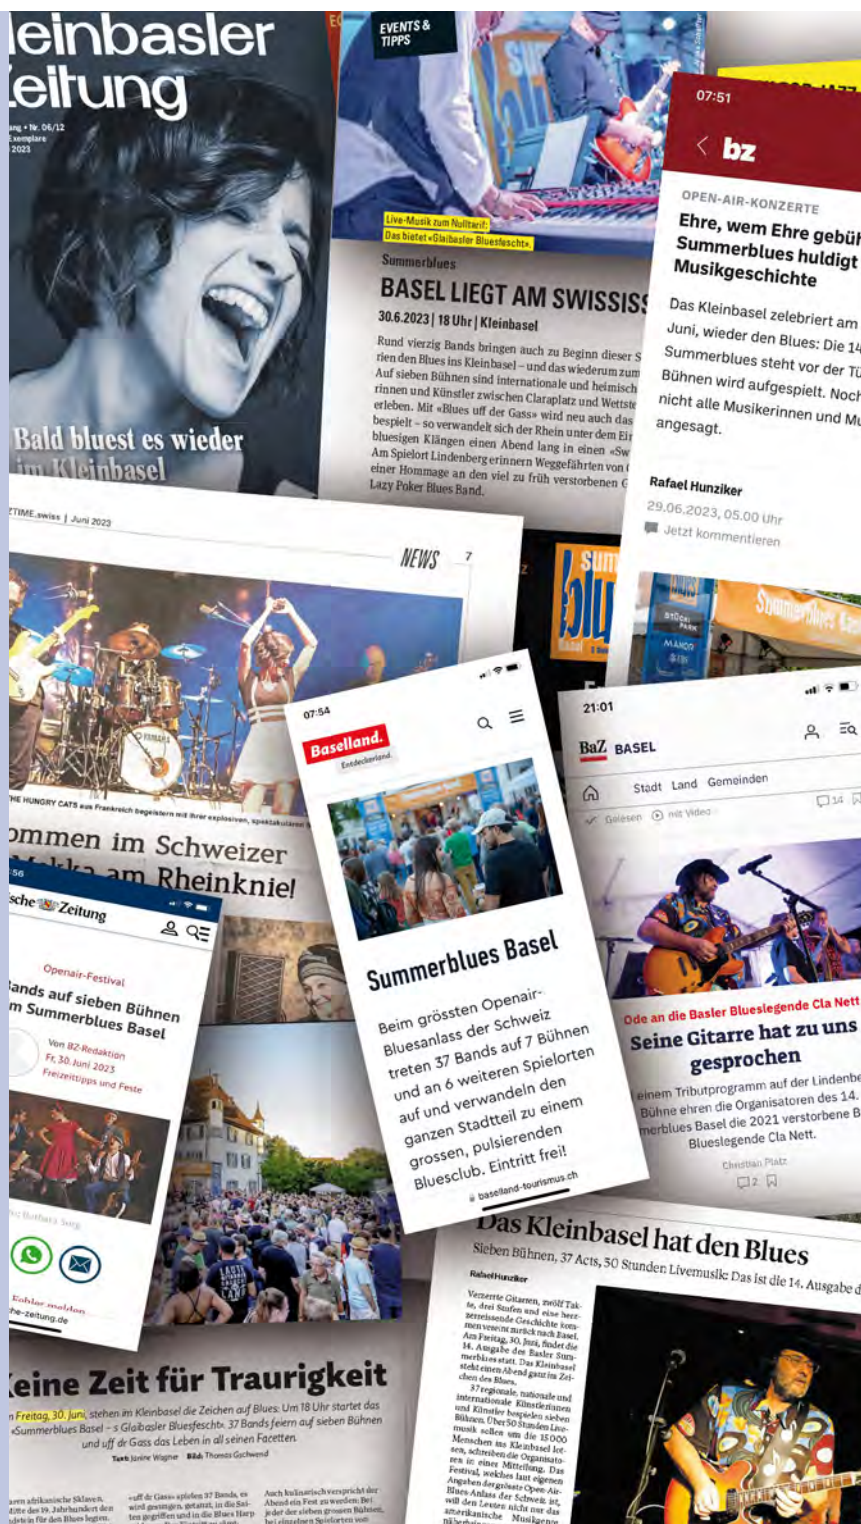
leinbasler Zeitung

ang • Nr. 06/12
Exemplare
2023

Bald bluest es wieder im Kleinbasel

EVENTS & TIPPS

Live-Musik zum Nulltarif: Das bietet «Glaibasler Bluesfescht».

Summerblues

BASEL LIEGT AM SWISSISS

30.6.2023 | 18 Uhr | Kleinbasel

Rund vierzig Bands bringen auch zu Beginn dieser S rien den Blues ins Kleinbasel – und das wiederum zum Auf sieben Bühnen sind internationale und heimisch rinnen und Künstler zwischen Claraplatz und Wettste erleben. Mit «Blues uff der Gass» wird neu auch das bespielt – so verwandelt sich der Rhein unter dem Ei bluesigen Klängen einen Abend lang in einen «Sw Am Spielort Lindenberg erinnern Weggefährten von einer Hommage an den viel zu früh verstorbenen G Lazy Poker Blues Band.

07:51

bz

OPEN-AIR-KONZERTE

Ehre, wem Ehre gebüh Summerblues huldigt Musikgeschichte

Das Kleinbasel zelebriert am Juni, wieder den Blues: Die 14 Summerblues steht vor der Tü Bühnen wird aufgespielt. Noch nicht alle Musikerinnen und Mu angesagt.

Rafael Hunziker

29.06.2023, 05.00 Uhr

Jetzt kommentieren

TIME.swiss | Juni 2023

NEWS 7

THE HUNGRY CATS aus Frankreich begeistern mit ihrer explosiven, spektakulären

ommen im Schweizer Mekka am Rheinknie!

:56

sche Zeitung

Openair-Festival

ands auf sieben Bühnen m Summerblues Basel

Von BZ-Redaktion
Fr, 30. Juni 2023
Freizeittipps und Feste

Fehler melden
he-zeitung.de

07:54

Baselland. Entdeckerland

Summerblues Basel

Beim grössten Openair-Bluesanlass der Schweiz treten 37 Bands auf 7 Bühnen und an 6 weiteren Spielorten auf und verwandeln den ganzen Stadtteil zu einem grossen, pulsierenden Bluesclub. Eintritt frei!

baselland-tourismus.ch

21:01

BaZ BASEL

Stadt Land Gemeinden

Gelesen mit Video 14

Ode an die Basler Blueslegende Cla Nett

Seine Gitarre hat zu uns gesprochen

einem Tributprogramm auf der Lindenbe Bühne ehren die Organisatoren des 14. merblues Basel die 2021 verstorbene B Blueslegende Cla Nett.

Christian Platz

2

Das Kleinbasel hat den Blues

Sieben Bühnen, 37 Acts, 50 Stunden Livemusik: Das ist die 14. Ausgabe d

Rafael Hunziker

Verzerrte Gitarren, zwölf Takte, drei Stufen und eine herzzerreissende Geschichte kommen vereint zurück nach Basel. Am Freitag, 30. Juni, findet die 14. Ausgabe des Basler Summerblues statt. Das Kleinbasel steht einen Abend ganz im Zeichen des Blues.

37 regionale, nationale und internationale Künstlerinnen und Künstler bespielen sieben Bühnen. Über 50 Stunden Livemusik sollen um die 15000 Menschen ins Kleinbasel locken, schreiben die Organisatoren in einer Mitteilung. Das Festival, welches laut eigenen Angaben der grösste Open-Air-Blues-Anlass der Schweiz ist, will den Leuten nicht nur das amerikanische Musikgenre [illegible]

Keine Zeit für Traurigkeit

Freitag, 30. Juni, stehen im Kleinbasel die Zeichen auf Blues: Um 18 Uhr startet das «Summerblues Basel – s Glaibasler Bluesfescht». 37 Bands feiern auf sieben Bühnen und uff dr Gass das Leben in all seinen Facetten.

Text: Janine Wagner Bild: Thomas Gschwend